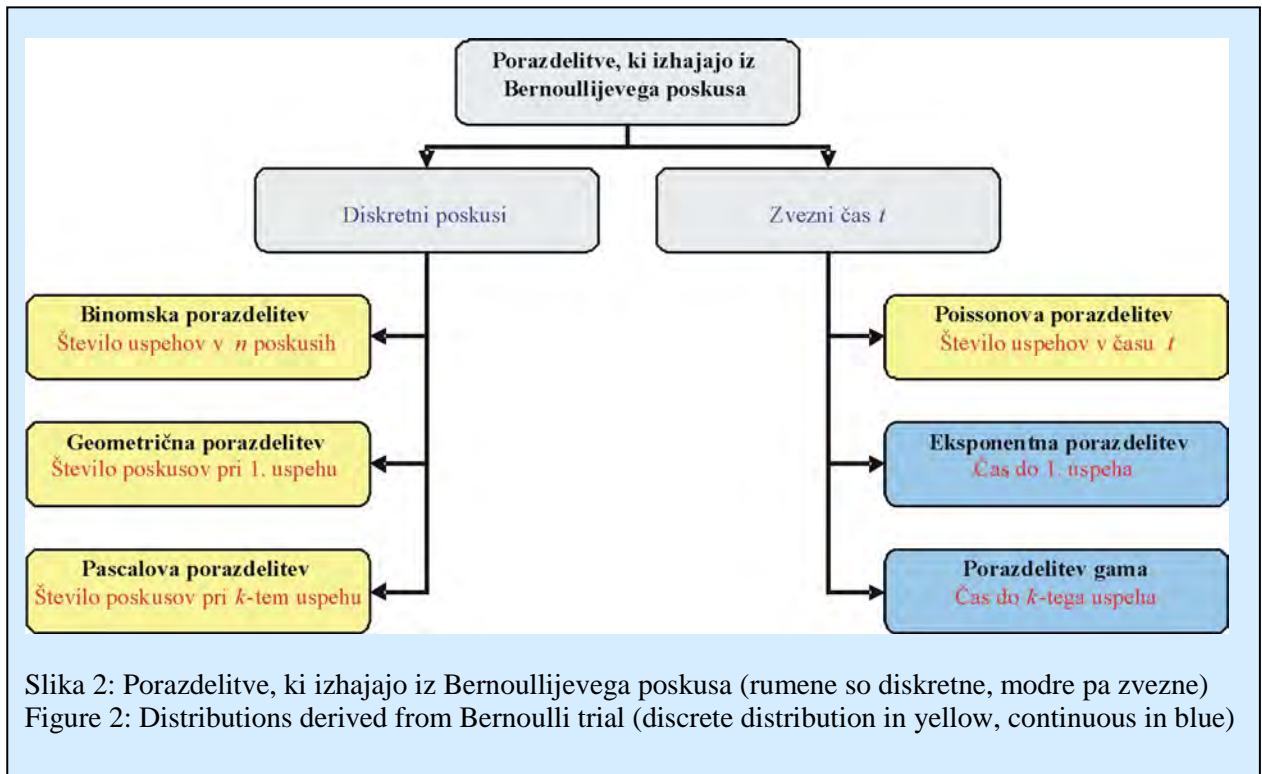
Porazdelitve, ki izhajajo iz Bernoullijevega poskusa

Diskretni poskusi

Zvezni čas $t$

Binomska porazdelitev
Število uspehov v $n$ poskusih

Geometrična porazdelitev
Število poskusov pri 1. uspehu

Pascalova porazdelitev
Število poskusov pri $k$-tem uspehu

Poissonova porazdelitev
Število uspehov v času $t$

Eksponentna porazdelitev
Čas do 1. uspeha

Porazdelitev gama
Čas do $k$-tega uspeha

Slika 2: Porazdelitve, ki izhajajo iz Bernoullijevega poskusa (rumene so diskretne, modre pa zvezne)
Figure 2: Distributions derived from Bernoulli trial (discrete distribution in yellow, continuous in blue)